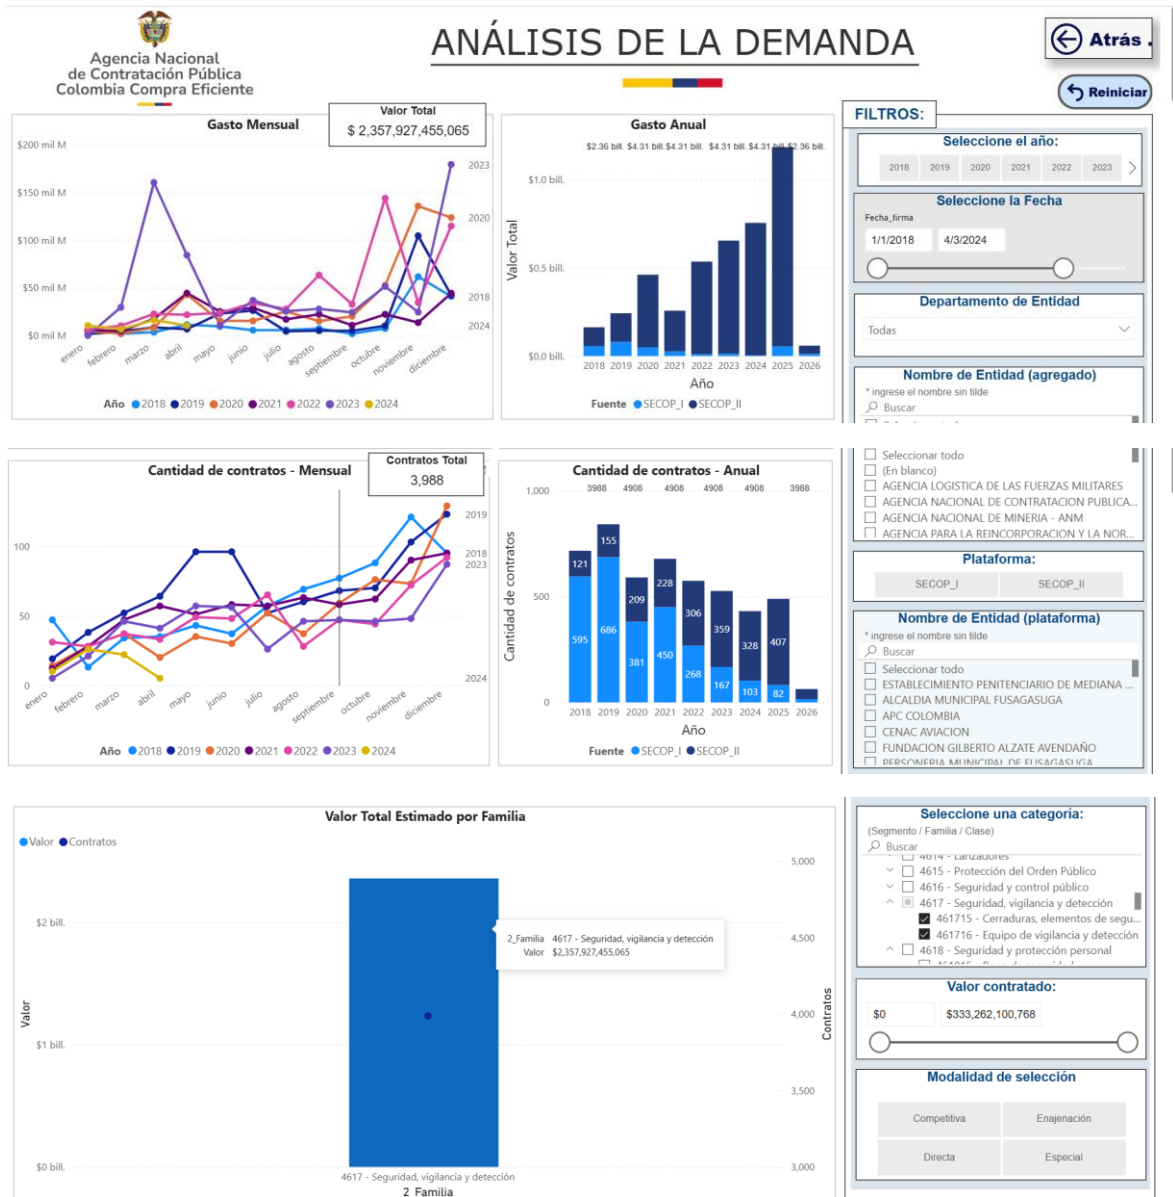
Agencia Nacional de Contratación Pública Colombia Compra Eficiente

ANÁLISIS DE LA DEMANDA

Atrás

Reiniciar

Gasto Mensual

Valor Total
$ 2,357,927,455,065

$200 mil M
$150 mil M
$100 mil M
$50 mil M
$0 mil M

2023
2020
2018
2024

enero febrero marzo abril mayo junio julio agosto septiembre octubre noviembre diciembre

Año 2018 2019 2020 2021 2022 2023 2024

Gasto Anual

$2.36 bill. $4.31 bill. $4.31 bill. $4.31 bill. $4.31 bill. $2.36 bill.

$1.0 bill.
$0.5 bill.
$0.0 bill.

Valor Total

2018 2019 2020 2021 2022 2023 2024 2025 2026

Año

Fuente SECOP_I SECOP_II

FILTROS:

Seleccione el año:
2018 2019 2020 2021 2022 2023

Seleccione la Fecha
Fecha_firma
1/1/2018 4/3/2024

Departamento de Entidad
Todas

Nombre de Entidad (agregado)
* ingrese el nombre sin tilde
Buscar

Seleccionar todo
(En blanco)
AGENCIA LOGISTICA DE LAS FUERZAS MILITARES
AGENCIA NACIONAL DE CONTRATACION PUBLICA...
AGENCIA NACIONAL DE MINERIA - ANM
AGENCIA PARA LA REINCORPORACION Y LA NOR...

Cantidad de contratos - Mensual

Contratos Total
3,988

100
50
0

2019
2018
2023
2024

enero febrero marzo abril mayo junio julio agosto septiembre octubre noviembre diciembre

Año 2018 2019 2020 2021 2022 2023 2024

Cantidad de contratos - Anual

1,000
500
0

3988 4908 4908 4908 4908 3988

Cantidad de contratos

121 155 209 228 306 359 328 407
595 686 381 450 268 167 103 82

2018 2019 2020 2021 2022 2023 2024 2025 2026

Año

Fuente SECOP_I SECOP_II

Plataforma:
SECOP_I SECOP_II

Nombre de Entidad (plataforma)
* ingrese el nombre sin tilde
Buscar
Seleccionar todo
ESTABLECIMIENTO PENITENCIARIO DE MEDIANA ...
ALCALDIA MUNICIPAL FUSAGASUGA
APC COLOMBIA
CENAC AVIACION
FUNDACION GILBERTO ALZATE AVENDAÑO
PERSONERIA MUNICIPAL DE FUSAGASUGA

Valor Total Estimado por Familia

Valor Contratos

$2 bill.
$1 bill.
$0 bill.

Valor

2_Familia 4617 - Seguridad, vigilancia y detección
Valor $2,357,927,455,065

5,000
4,500
4,000
3,500
3,000

Contratos

4617 - Seguridad, vigilancia y detección
2_Familia

Seleccione una categoría:
(Segmento / Familia / Clase)
Buscar
4614 - Lanzadores
4615 - Protección del Orden Público
4616 - Seguridad y control público
4617 - Seguridad, vigilancia y detección
461715 - Cerraduras, elementos de segu...
461716 - Equipo de vigilancia y detección
4618 - Seguridad y protección personal

Valor contratado:
$0 $333,262,100,768

Modalidad de selección
Competitiva Enajenación
Directa Especial